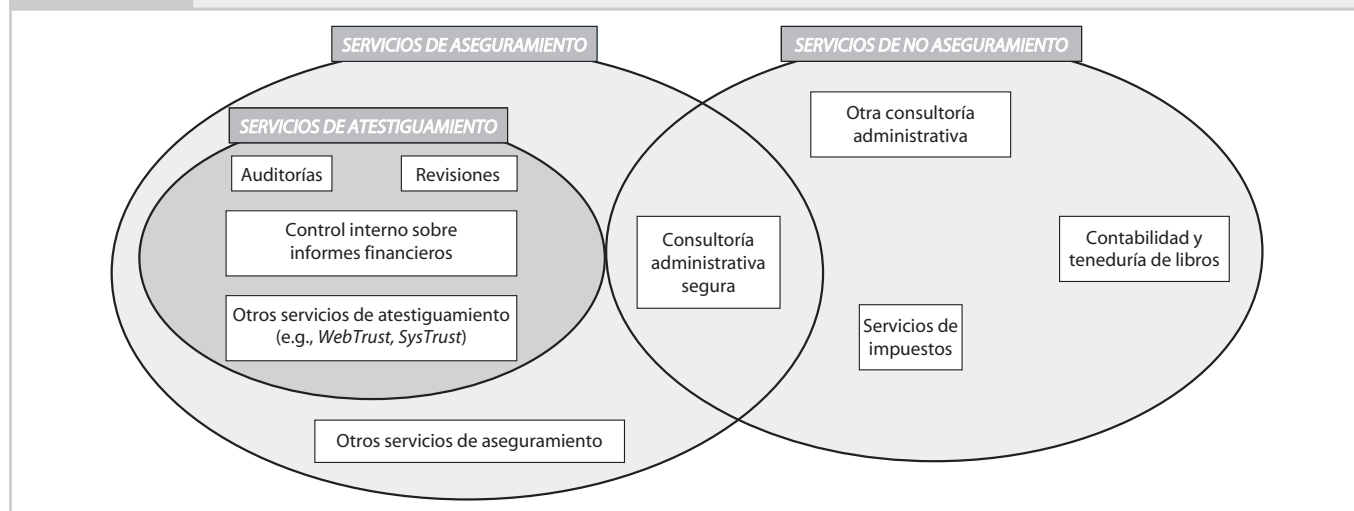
SERVICIOS DE ASEGURAMIENTO

SERVICIOS DE NO ASEGURAMIENTO

SERVICIOS DE ATESTIGUAMIENTO

Auditorías

Revisiones

Control interno sobre informes financieros

Otros servicios de atestiguamiento (e.g., WebTrust, SysTrust)

Consultoría administrativa segura

Otra consultoría administrativa

Contabilidad y teneduría de libros

Servicios de impuestos

Otros servicios de aseguramiento